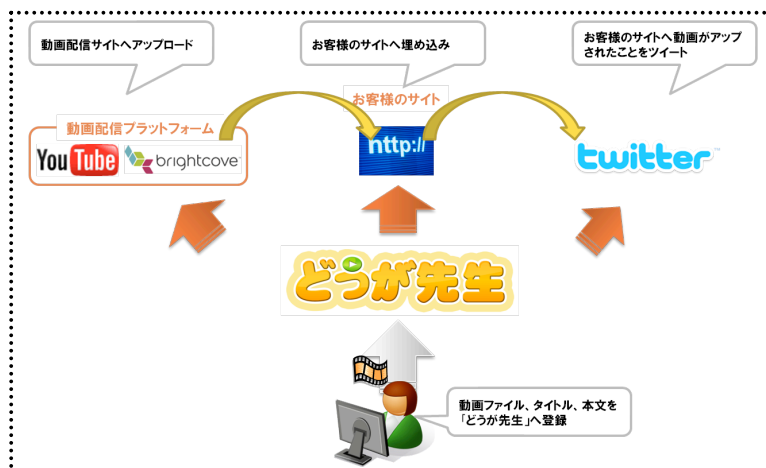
動画配信サイトへアップロード

お客様のサイトへ埋め込み

お客様のサイトへ動画がアップされたことをツイート

動画配信プラットフォーム

YouTube

brightcove

お客様のサイト

http://

twitter

どうが先生

動画ファイル、タイトル、本文を「どうが先生」へ登録